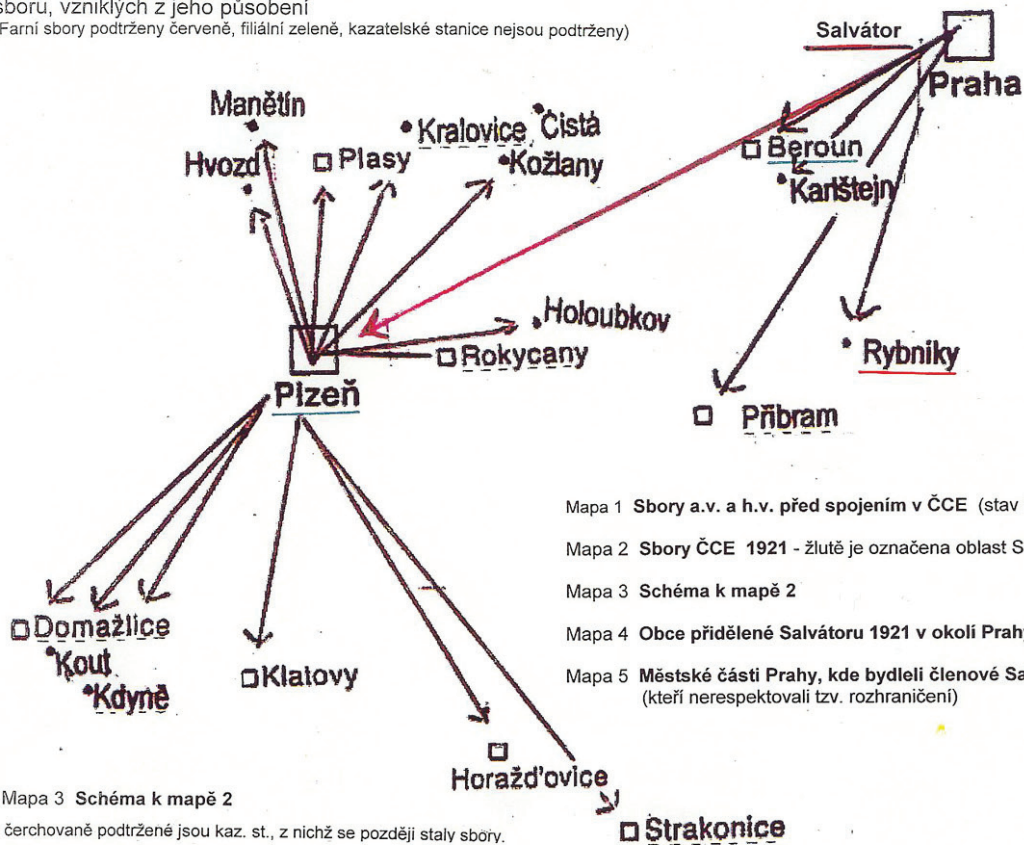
sboru, vzniklých z jeho působení
Farní sbory podtrženy červeně, filiální zeleně, kazatelské stanice nejsou podtrženy)

Salvátor
Praha
Manětín
Hvozd
Plasy
Kralovice
Čistá
Kožlany
Beroun
Karlštejn
Holoubkov
Rokycany
Rybníky
Plzeň
Příbram
Domažlice
Kout
Kdyně
Klatovy
Horažďovice
Strakonice

Mapa 1 Sbory a.v. a h.v. před spojením v ČCE (stav
Mapa 2 Sbory ČCE 1921 - žlutě je označena oblast S
Mapa 3 Schéma k mapě 2
Mapa 4 Obce přidělené Salvátoru 1921 v okolí Prah
Mapa 5 Městské části Prahy, kde bydleli členové Sa (kteří nerespektovali tzv. rozhraničení)

Mapa 3 Schéma k mapě 2
čerchovaně podtržené jsou kaz. st., z nichž se později staly sbory.